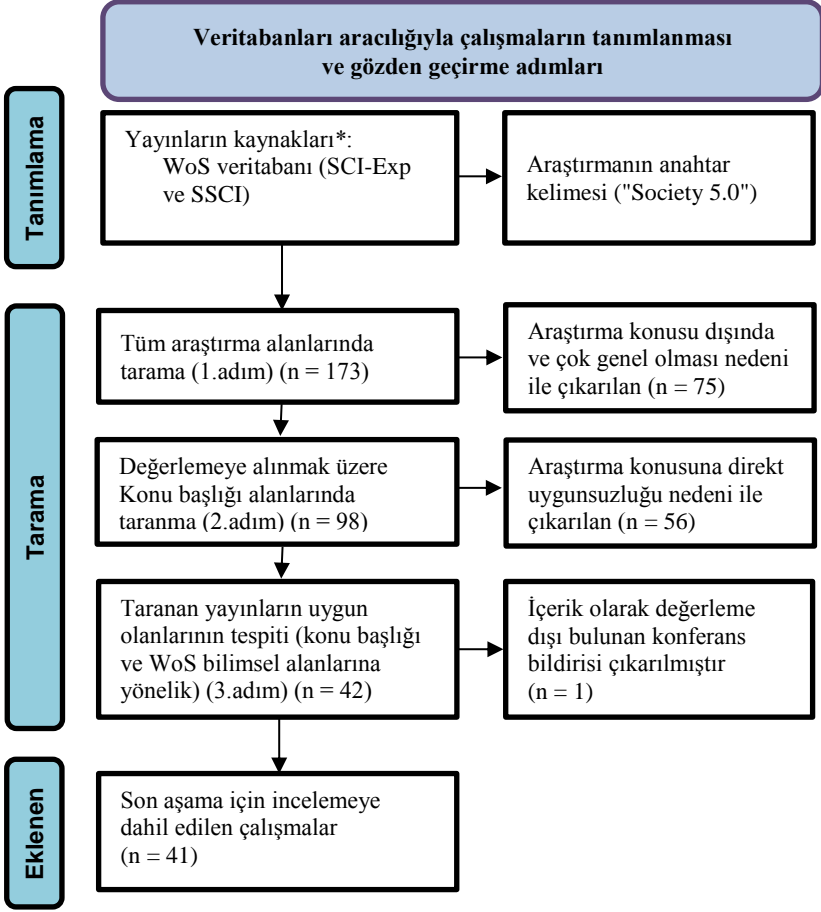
Veritabanları aracılığıyla çalışmaların tanımlanması ve gözden geçirme adımları

Tanımlama

Yayınların kaynakları*: WoS veritabanı (SCI-Exp ve SSCI)

Araştırmanın anahtar kelimesi ("Society 5.0")

Tarama

Tüm araştırma alanlarında tarama (1.adım) (n = 173)

Araştırma konusu dışında ve çok genel olması nedeni ile çıkarılan (n = 75)

Değerlemeye alınmak üzere Konu başlığı alanlarında taranma (2.adım) (n = 98)

Araştırma konusuna direkt uygunsuzluğu nedeni ile çıkarılan (n = 56)

Taranan yayınların uygun olanlarının tespiti (konu başlığı ve WoS bilimsel alanlarına yönelik) (3.adım) (n = 42)

İçerik olarak değerleme dışı bulunan konferans bildirisi çıkarılmıştır (n = 1)

Eklenen

Son aşama için incelemeye dahil edilen çalışmalar (n = 41)